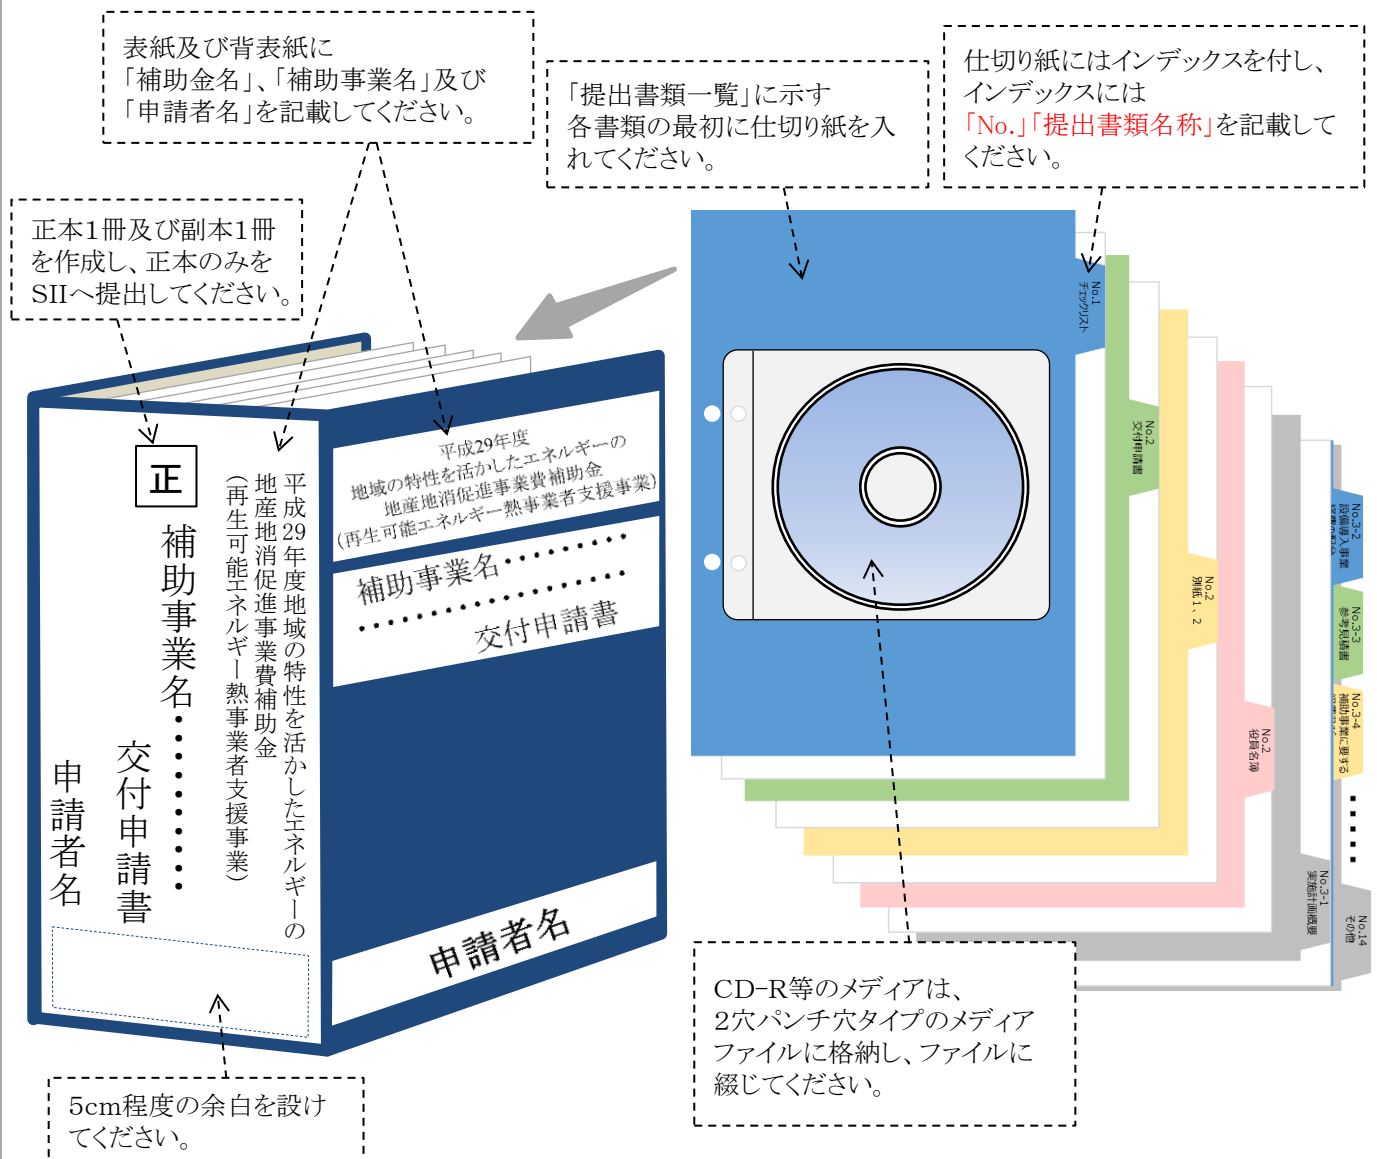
表紙及び背表紙に「補助金名」、「補助事業名」及び「申請者名」を記載してください。

「提出書類一覧」に示す各書類の最初に仕切り紙を入れてください。

仕切り紙にはインデックスを付し、インデックスには「No.」「提出書類名称」を記載してください。

正本1冊及び副本1冊を作成し、正本のみをSIIへ提出してください。

正

補助事業名・・・・・・・・

交付申請書

申請者名

平成29年度地域の特性を活かしたエネルギーの地産地消促進事業費補助金（再生可能エネルギー熱事業者支援事業）

平成29年度
地域の特性を活かしたエネルギーの
地産地消促進事業費補助金
（再生可能エネルギー熱事業者支援事業）

補助事業名・・・・・・・・
・・・・・・・・・
交付申請書

申請者名

No.1 チェックリスト

No.2 交付申請書

No.2 別紙1、2

No.2 役員名簿

No.3-1 実施計画概要

No.3-2 設備導入事業

No.3-3 参考見積書

No.3-4 補助事業に要する

・・・・・

No.14 その他

CD-R等のメディアは、2穴パンチ穴タイプのメディアファイルに格納し、ファイルに綴じてください。

5cm程度の余白を設けてください。